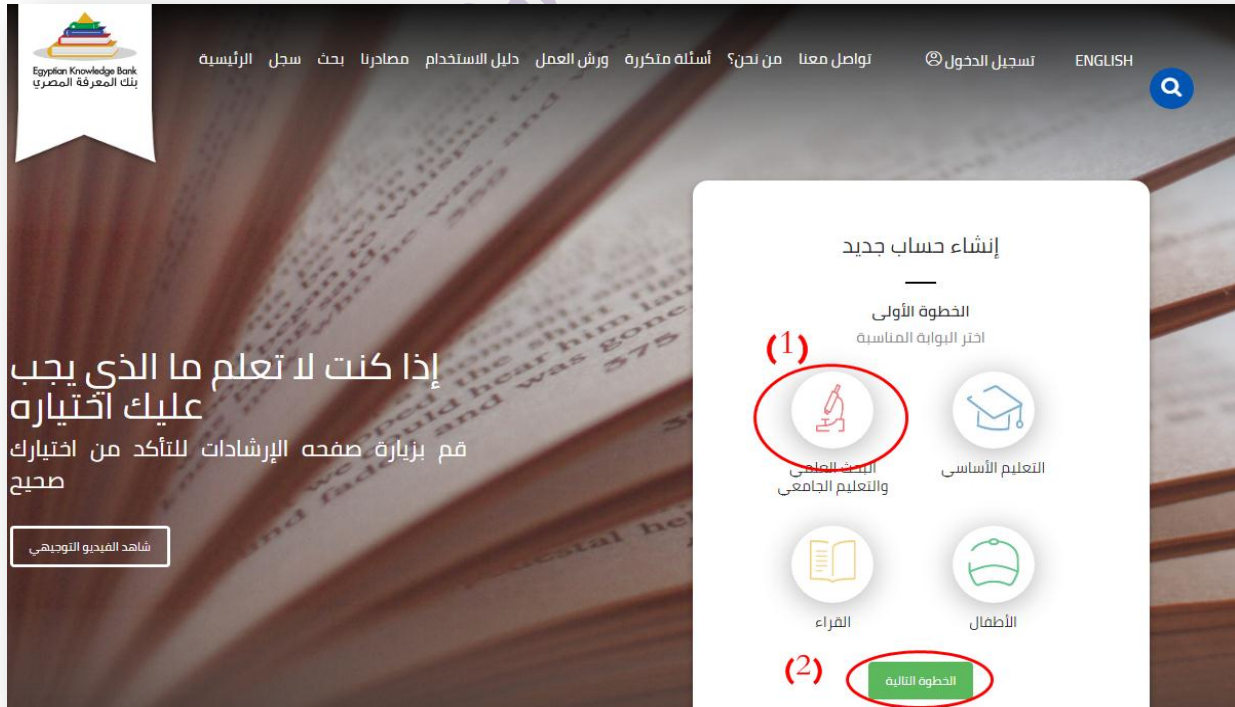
Egyptian Knowledge Bank
بنك المعرفة المصري

الرئيسية سجل بحث مصادرنا دليل الاستخدام ورش العمل أسئلة متكررة من نحن؟ تواصل معنا

تسجيل الدخول

ENGLISH

إنشاء حساب جديد

الخطوة الأولى

اختر البوابة المناسبة

(1)

البحث العلمي والتعليم الجامعي

التعليم الأساسي

القراء

الأطفال

(2)

الخطوة التالية

إذا كنت لا تعلم ما الذي يجب عليك اختياره

قم بزيارة صفحه الإرشادات للتأكد من اختيارك صحيح

شاهد الفيديو التوجيهي